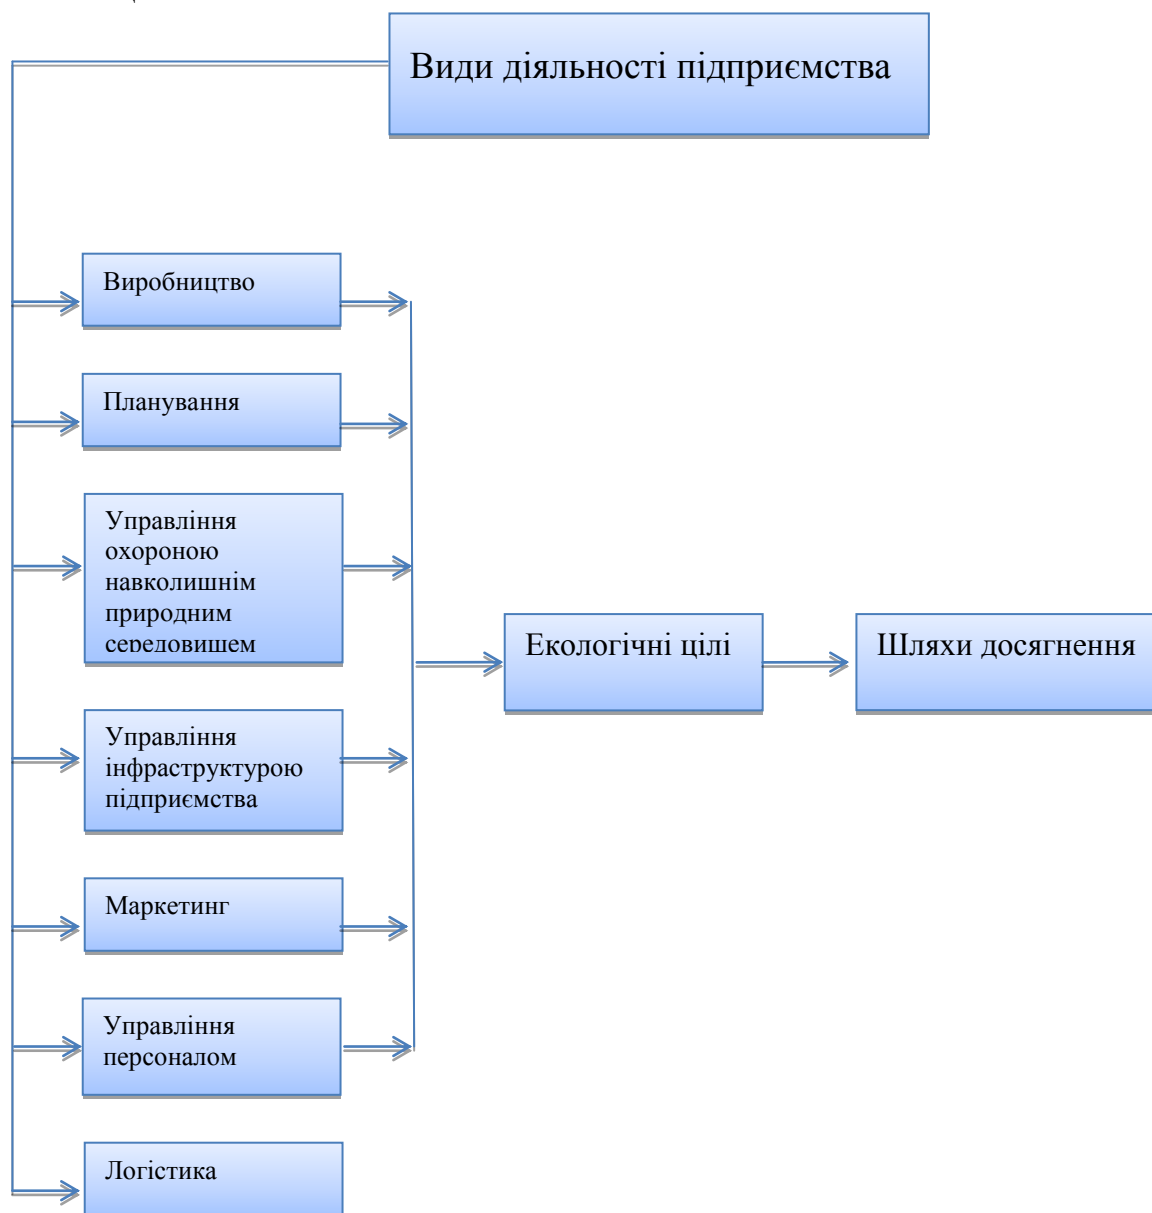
Види діяльності підприємства

Виробництво

Планування

Управління охороною навколишнім природним середовищем

Управління інфраструктурою підприємства

Маркетинг

Управління персоналом

Логістика

Екологічні цілі

Шляхи досягнення